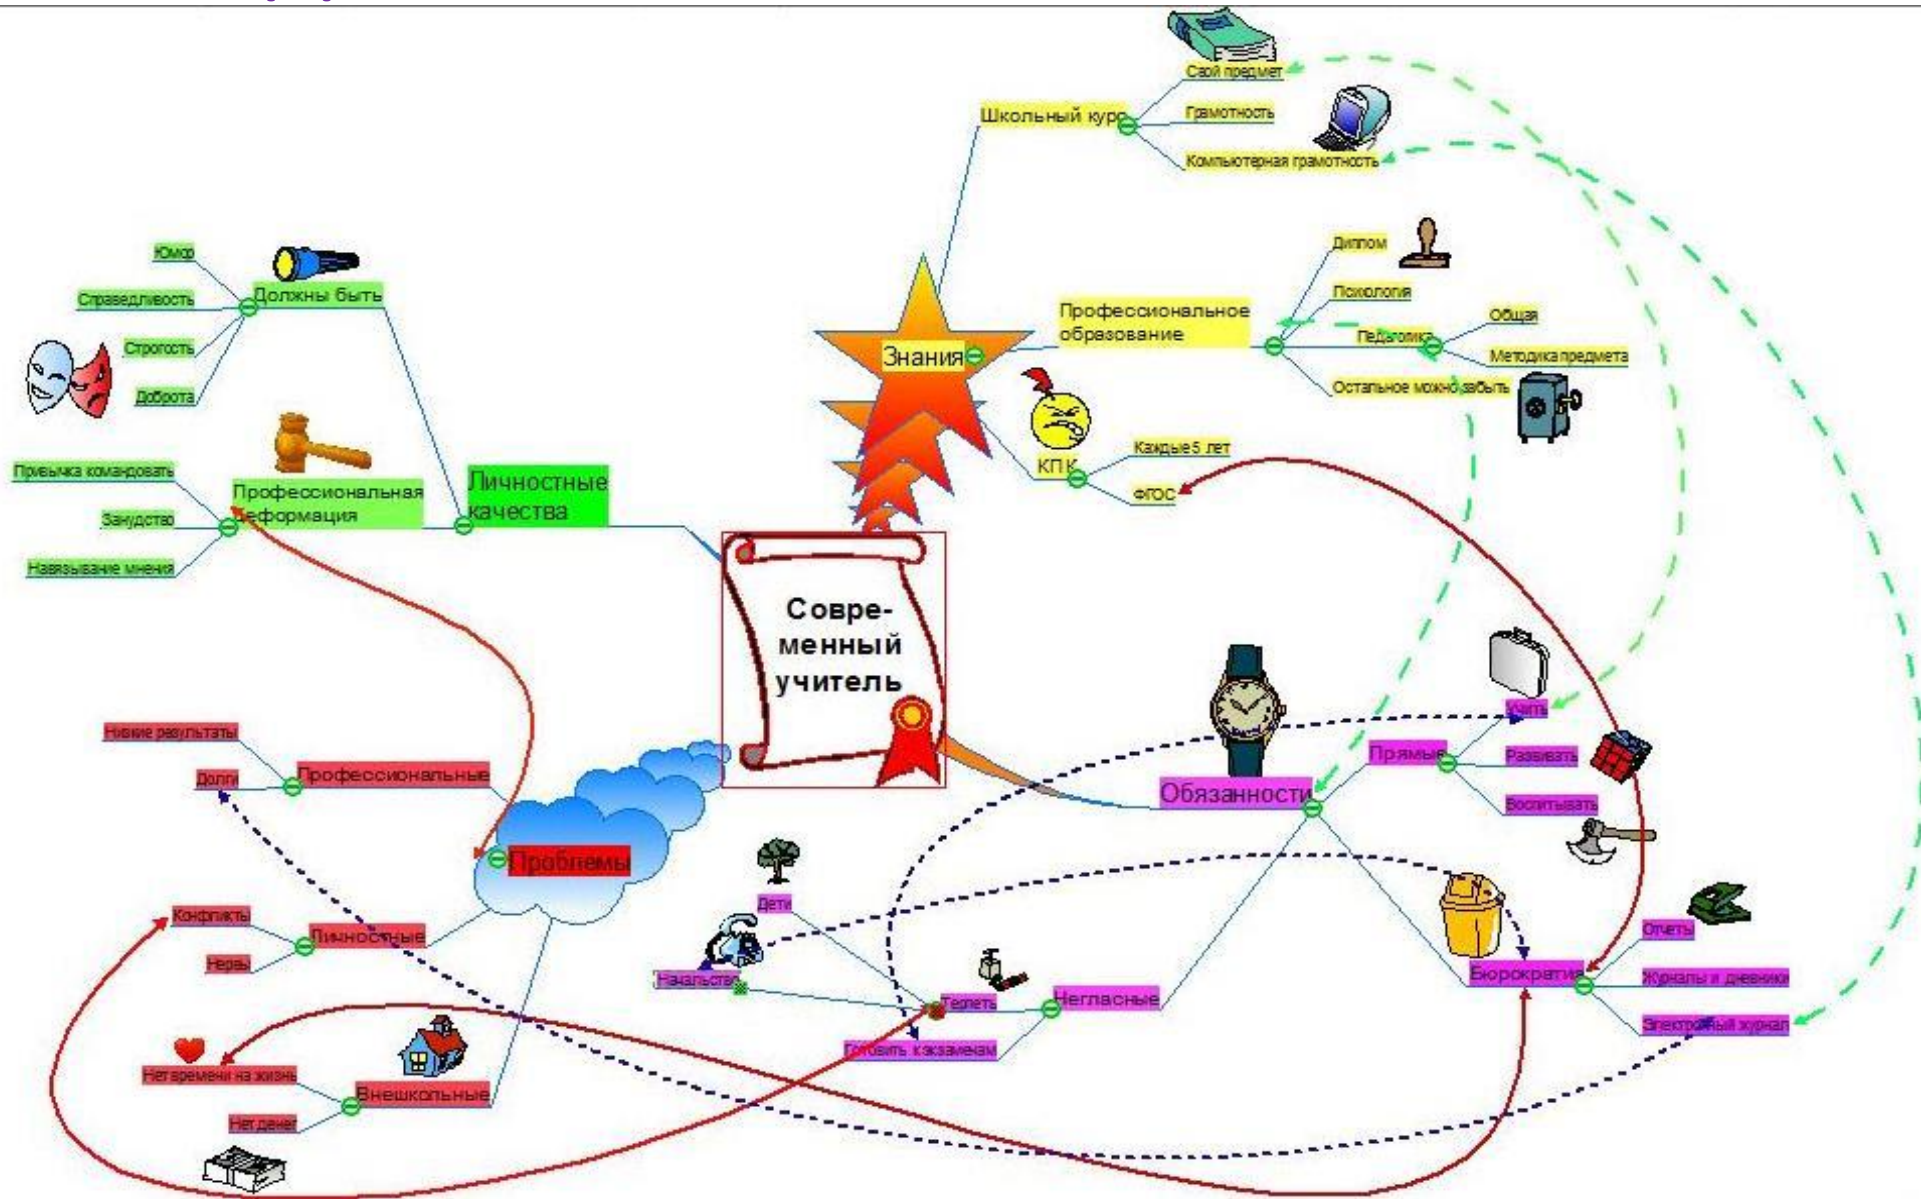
Современный учитель

Знания
Школьный курс
Свой предмет
Грамотность
Компьютерная грамотность
Профессиональное образование
Диплом
Психология
Педагогика
Общая
Методика предмета
Остальное можно забыть
КПК
Каждые 5 лет
ФГОС

Личностные качества
Должны быть
Юмор
Справедливость
Строгость
Доброта
Профессиональная деформация
Привычка командовать
Занудство
Навязывание мнения

Обязанности
Прямые
Учить
Развивать
Воспитывать
Бюрократия
Отчеты
Журналы и дневники
Электронный журнал
Негласные
Дети
Начальство
Терпеть
Готовить к экзаменам

Проблемы
Профессиональные
Низкие результаты
Долги
Личностные
Конфликты
Нервы
Внешкольные
Нет времени на жизнь
Нет денег